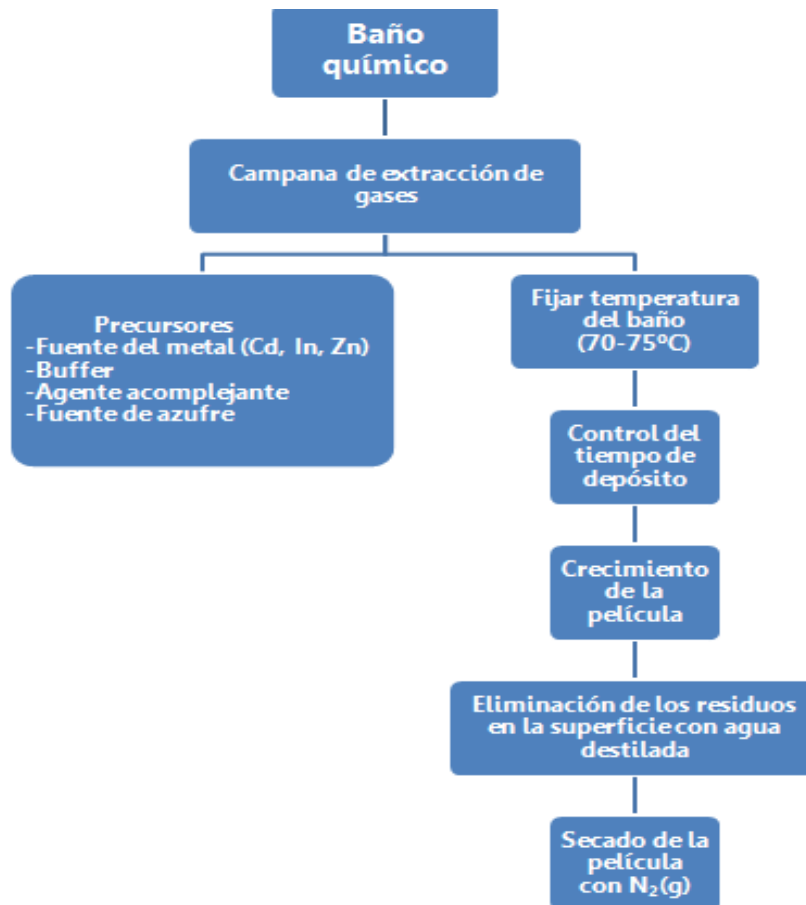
Baño químico

Campana de extracción de gases

Precursores
-Fuente del metal (Cd, In, Zn)
-Buffer
-Agente acomplejante
-Fuente de azufre

Fijar temperatura del baño (70-75ºC)

Control del tiempo de depósito

Crecimiento de la película

Eliminación de los residuos en la superficie con agua destilada

Secado de la película con $N_2(g)$